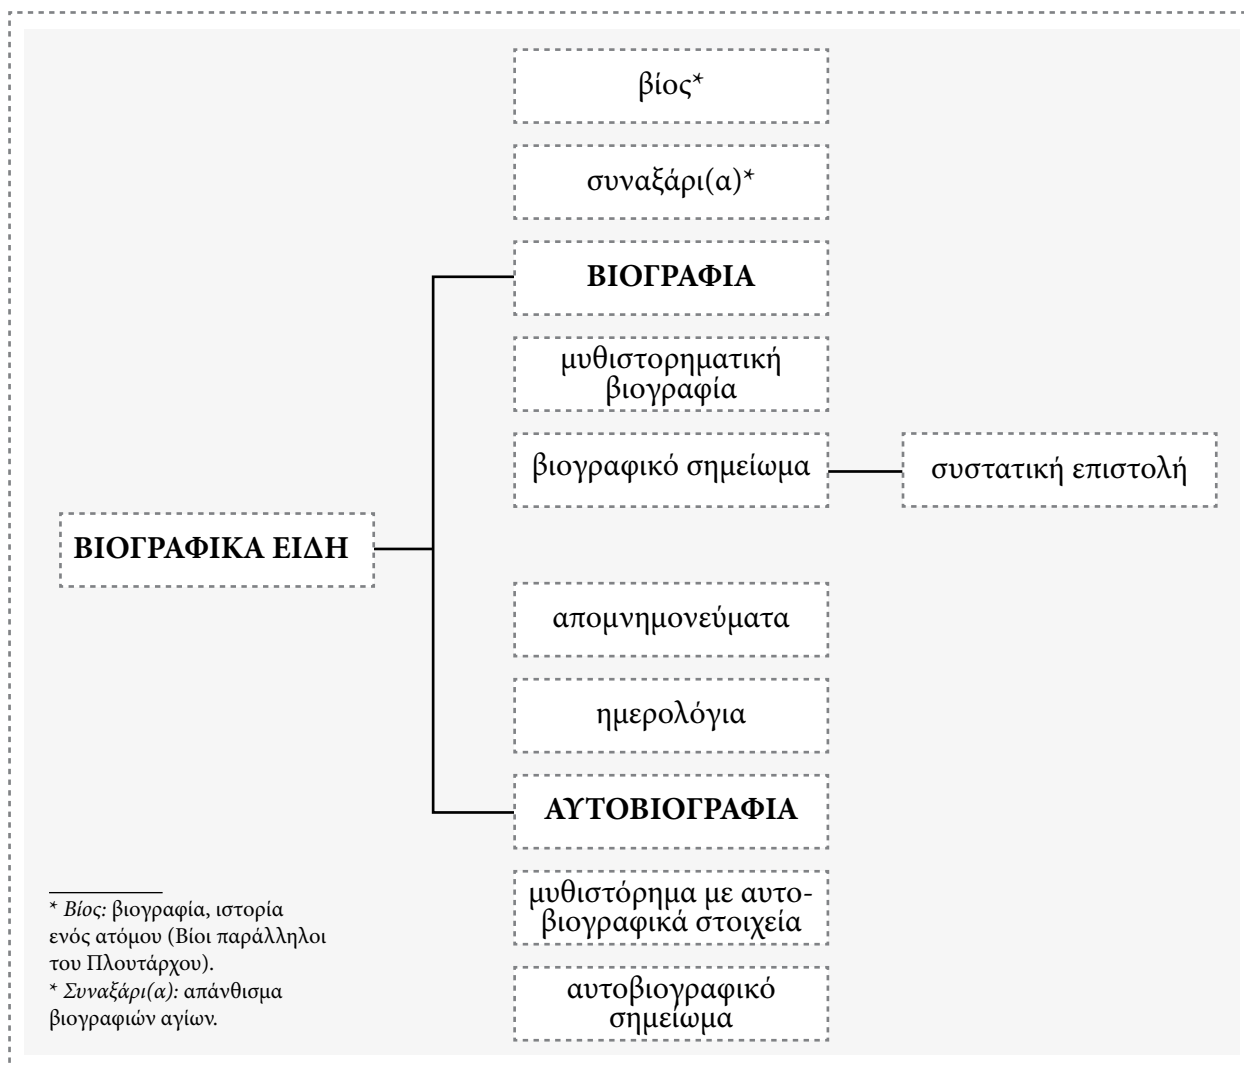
βίος*

συναξάρι(α)*

ΒΙΟΓΡΑΦΙΑ

μυθιστορηματική βιογραφία

βιογραφικό σημείωμα

συστατική επιστολή

ΒΙΟΓΡΑΦΙΚΑ ΕΙΔΗ

απομνημονεύματα

ημερολόγια

ΑΥΤΟΒΙΟΓΡΑΦΙΑ

μυθιστόρημα με αυτοβιογραφικά στοιχεία

αυτοβιογραφικό σημείωμα

* Βίος: βιογραφία, ιστορία ενός ατόμου (Βίοι παράλληλοι του Πλουτάρχου).
* Συναξάρι(α): απάνθισμα βιογραφιών αγίων.